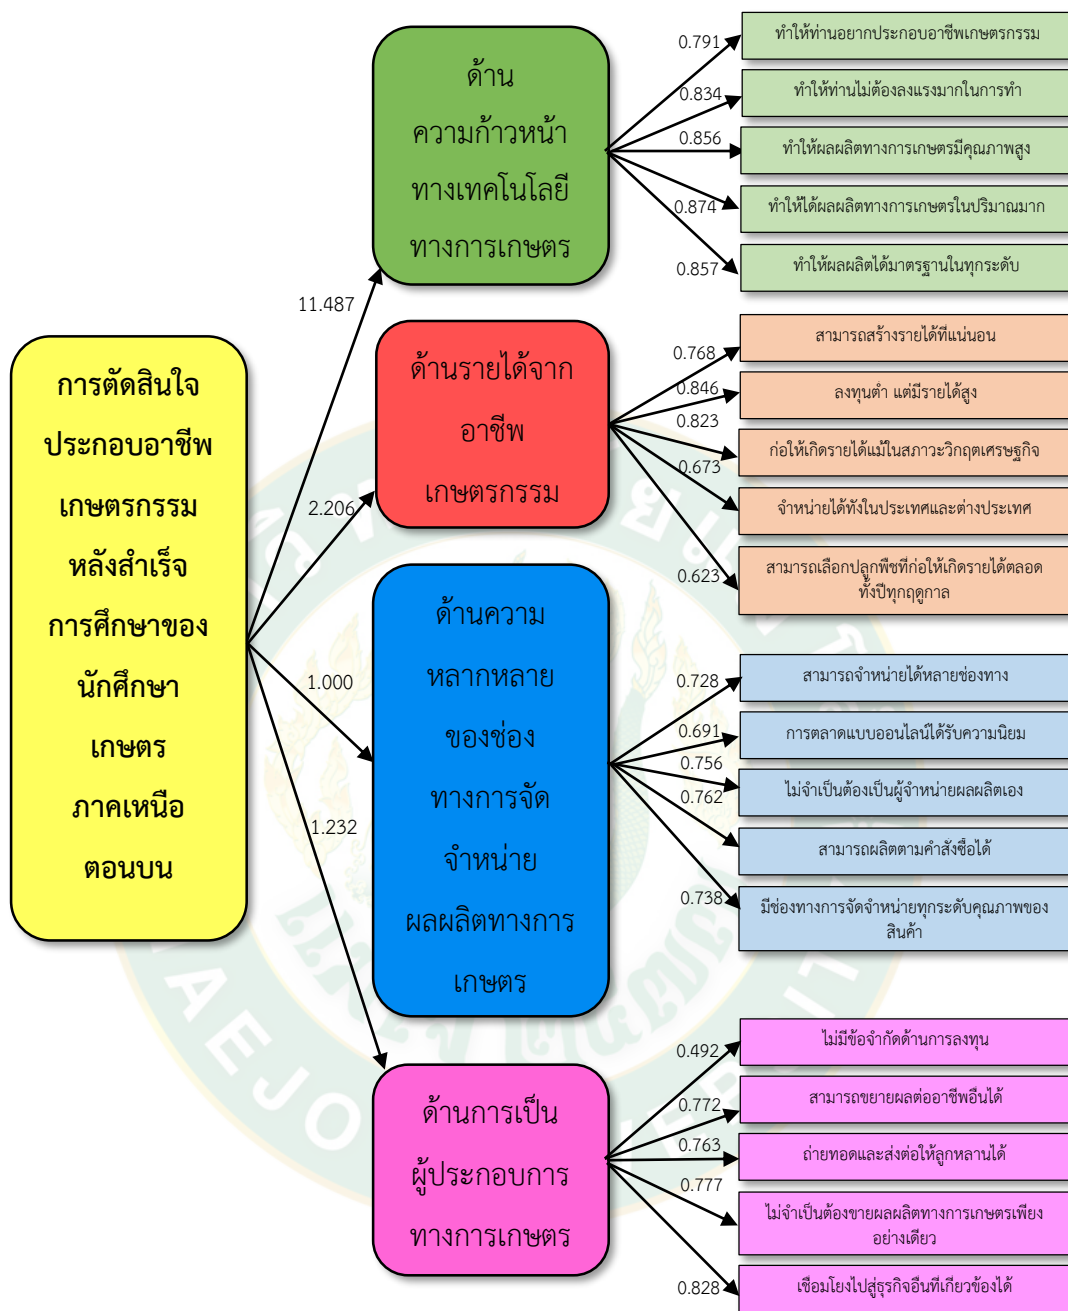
การตัดสินใจประกอบอาชีพเกษตรกรรมหลังสำเร็จการศึกษาของนักศึกษาเกษตรภาคเหนือตอนบน

11.487

2.206

1.000

1.232

ด้านความก้าวหน้าทางเทคโนโลยีทางการเกษตร

0.791
ทำให้ท่านอยากประกอบอาชีพเกษตรกรรม

0.834
ทำให้ท่านไม่ต้องลงแรงมากในการทำ

0.856
ทำให้ผลผลิตทางการเกษตรมีคุณภาพสูง

0.874
ทำให้ได้ผลผลิตทางการเกษตรในปริมาณมาก

0.857
ทำให้ผลผลิตได้มาตรฐานในทุกระดับ

ด้านรายได้จากอาชีพเกษตรกรรม

0.768
สามารถสร้างรายได้ที่แน่นอน

0.846
ลงทุนต่ำ แต่มีรายได้สูง

0.823
ก่อให้เกิดรายได้แม้ในสภาวะวิกฤตเศรษฐกิจ

0.673
จำหน่ายได้ทั้งในประเทศและต่างประเทศ

0.623
สามารถเลือกปลูกพืชที่ก่อให้เกิดรายได้ตลอดทั้งปีทุกฤดูกาล

ด้านความหลากหลายของช่องทางการจัดจำหน่ายผลผลิตทางการเกษตร

0.728
สามารถจำหน่ายได้หลายช่องทาง

0.691
การตลาดแบบออนไลน์ได้รับความนิยม

0.756
ไม่จำเป็นต้องเป็นผู้จำหน่ายผลผลิตเอง

0.762
สามารถผลิตตามคำสั่งซื้อได้

0.738
มีช่องทางการจัดจำหน่ายทุกระดับคุณภาพของสินค้า

ด้านการเป็นผู้ประกอบการทางการเกษตร

0.492
ไม่มีข้อจำกัดด้านการลงทุน

0.772
สามารถขยายผลต่ออาชีพอื่นได้

0.763
ถ่ายทอดและส่งต่อให้ลูกหลานได้

0.777
ไม่จำเป็นต้องขายผลผลิตทางการเกษตรเพียงอย่างเดียว

0.828
เชื่อมโยงไปสู่ธุรกิจอื่นที่เกี่ยวข้องได้